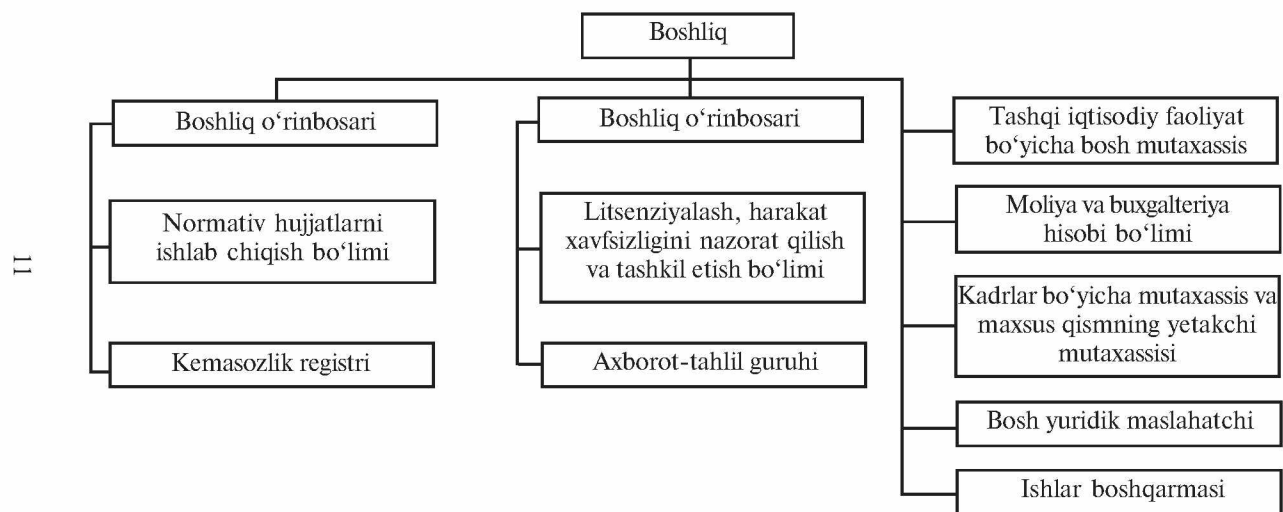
11

Boshliq

Boshliq o‘rinbosari

Normativ hujjatlarni ishlab chiqish bo‘limi

Kemasozlik registri

Boshliq o‘rinbosari

Litsenziyalash, harakat xavfsizligini nazorat qilish va tashkil etish bo‘limi

Axborot-tahlil guruhi

Tashqi iqtisodiy faoliyat bo‘yicha bosh mutaxassis

Moliya va buxgalteriya hisobi bo‘limi

Kadrlar bo‘yicha mutaxassis va maxsus qismning yetakchi mutaxassisi

Bosh yuridik maslahatchi

Ishlar boshqarmasi